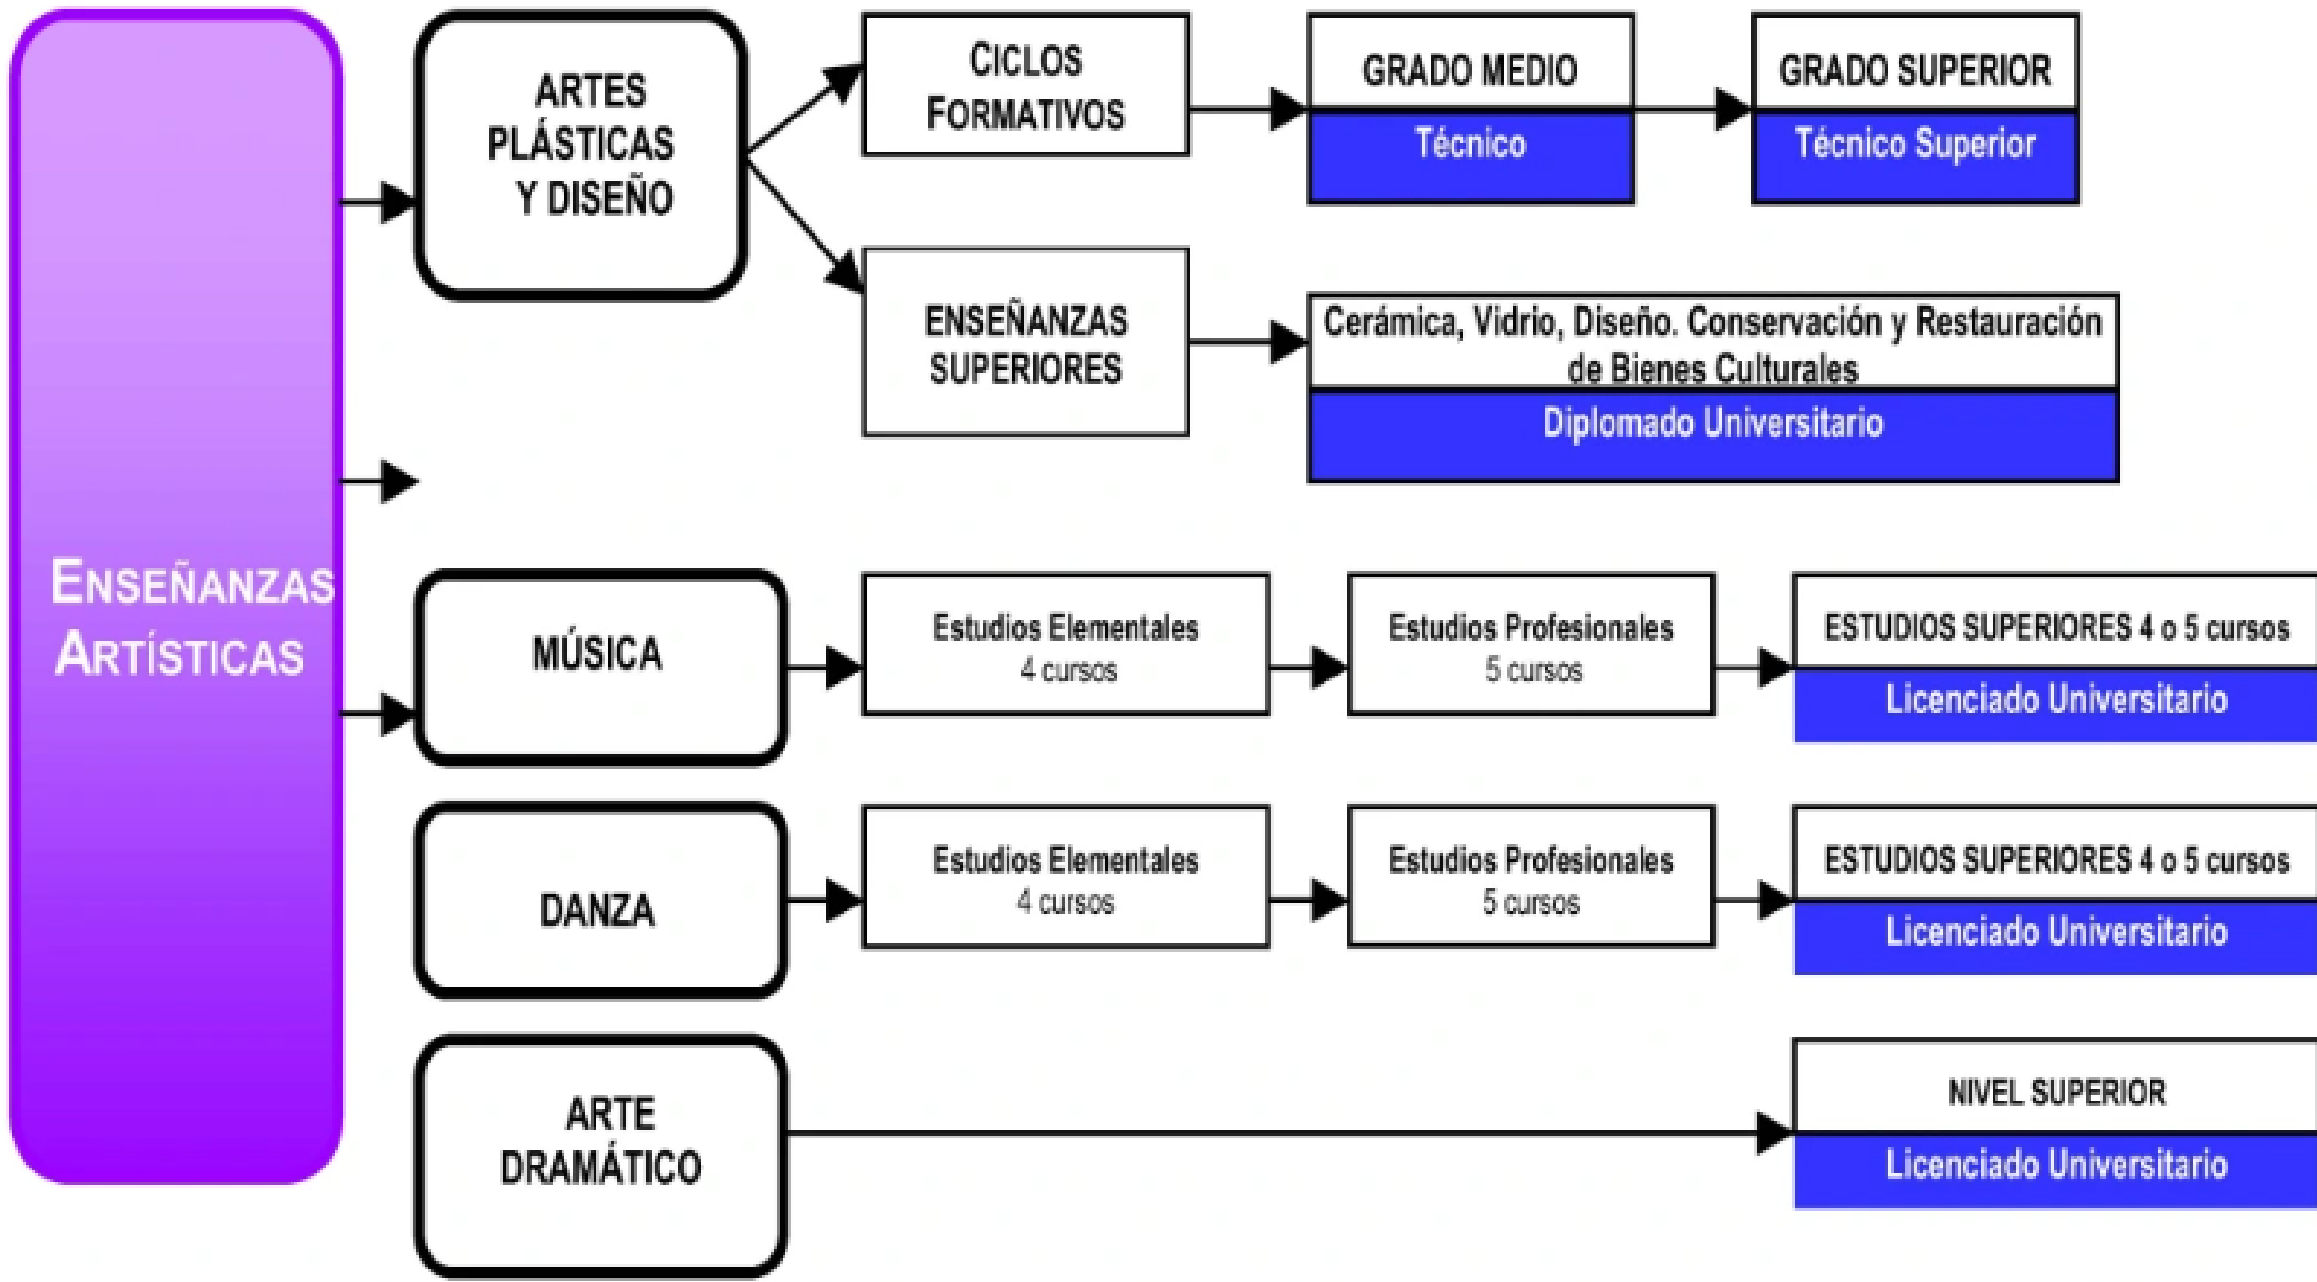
ENSEÑANZAS ARTÍSTICAS

ARTES PLÁSTICAS Y DISEÑO

CICLOS FORMATIVOS

GRADO MEDIO
Técnico

GRADO SUPERIOR
Técnico Superior

ENSEÑANZAS SUPERIORES

Cerámica, Vidrio, Diseño. Conservación y Restauración de Bienes Culturales
Diplomado Universitario

MÚSICA

Estudios Elementales
4 cursos

Estudios Profesionales
5 cursos

ESTUDIOS SUPERIORES 4 o 5 cursos
Licenciado Universitario

DANZA

Estudios Elementales
4 cursos

Estudios Profesionales
5 cursos

ESTUDIOS SUPERIORES 4 o 5 cursos
Licenciado Universitario

ARTE DRAMÁTICO

NIVEL SUPERIOR
Licenciado Universitario